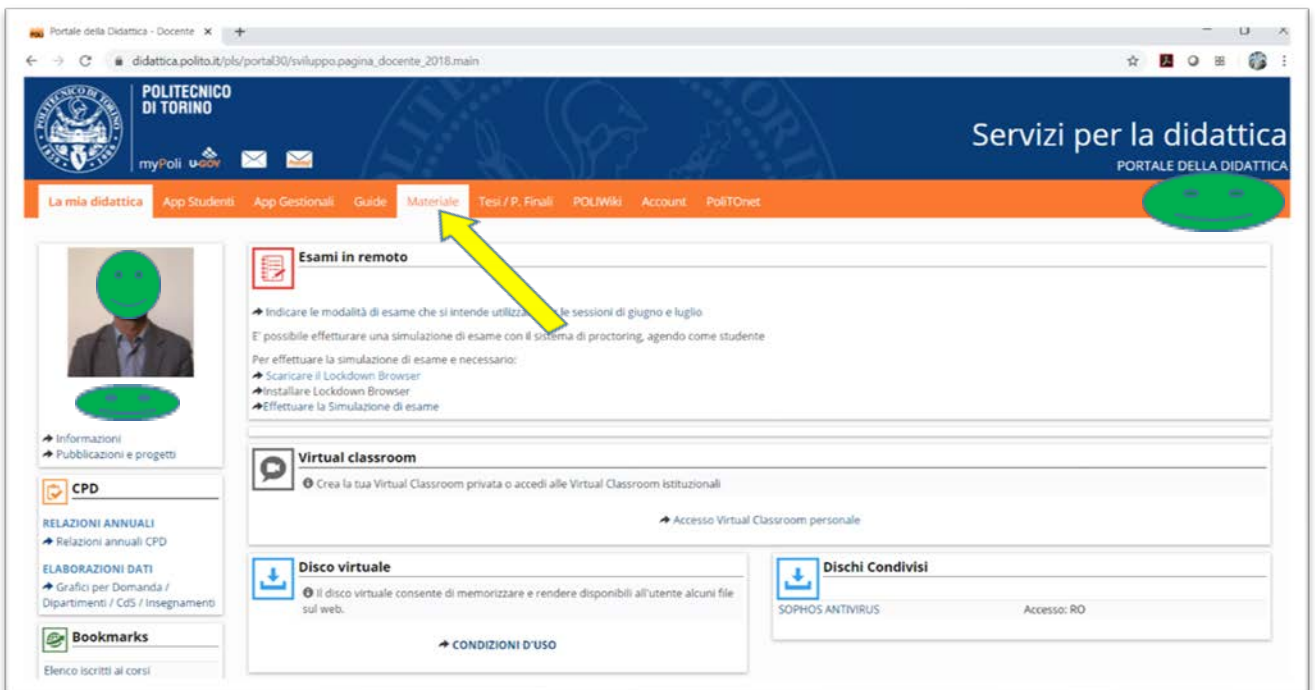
Portale della Didattica - Docente ×

didattica.polito.it/pls/portal30/sviluppo.pagina_docente_2018.main

POLITECNICO DI TORINO

myPoli U-GOV

Servizi per la didattica
PORTALE DELLA DIDATTICA

La mia didattica | App Studenti | App Gestionali | Guide | Materiale | Tesi / P. Finali | POLIWiki | Account | PoliTOnet

Informazioni
Pubblicazioni e progetti

CPD

RELAZIONI ANNUALI
Relazioni annuali CPD

ELABORAZIONI DATI
Grafici per Domanda / Dipartimenti / CdS / Insegnamenti

Bookmarks

Elenco iscritti ai corsi

Esami in remoto

Indicare le modalità di esame che si intende utilizza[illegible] le sessioni di giugno e luglio

E' possibile effetturare una simulazione di esame con il sistema di proctoring, agendo come studente

Per effettuare la simulazione di esame e necessario:
Scaricare il Lockdown Browser
Installare Lockdown Browser
Effettuare la Simulazione di esame

Virtual classroom

Crea la tua Virtual Classroom privata o accedi alle Virtual Classroom istituzionali

Accesso Virtual Classroom personale

Disco virtuale

Il disco virtuale consente di memorizzare e rendere disponibili all'utente alcuni file sul web.

CONDIZIONI D'USO

Dischi Condivisi

SOPHOS ANTIVIRUS | Accesso: RO